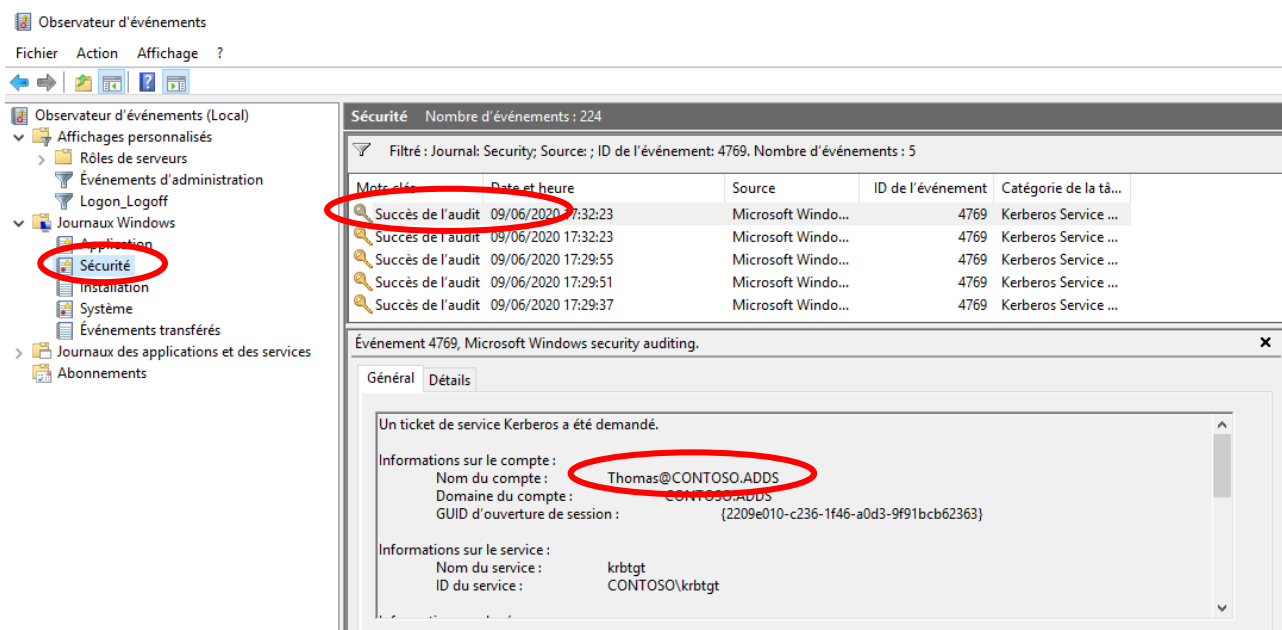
Observateur d'événements

Fichier Action Affichage ?

Observateur d'événements (Local)
Affichages personnalisés
Rôles de serveurs
Événements d'administration
Logon_Logoff
Journaux Windows
Application
Sécurité
Installation
Système
Événements transférés
Journaux des applications et des services
Abonnements

Sécurité Nombre d'événements : 224

Filtré : Journal: Security; Source: ; ID de l'événement: 4769. Nombre d'événements : 5

| Mots-clés | Date et heure | Source | ID de l'événement | Catégorie de la tâ... |
|---|---|---|---|---|
| Succès de l'audit | 09/06/2020 17:32:23 | Microsoft Windo... | 4769 | Kerberos Service ... |
| Succès de l'audit | 09/06/2020 17:32:23 | Microsoft Windo... | 4769 | Kerberos Service ... |
| Succès de l'audit | 09/06/2020 17:29:55 | Microsoft Windo... | 4769 | Kerberos Service ... |
| Succès de l'audit | 09/06/2020 17:29:51 | Microsoft Windo... | 4769 | Kerberos Service ... |
| Succès de l'audit | 09/06/2020 17:29:37 | Microsoft Windo... | 4769 | Kerberos Service ... |

Événement 4769, Microsoft Windows security auditing.

Général Détails

Un ticket de service Kerberos a été demandé.

Informations sur le compte :
Nom du compte : Thomas@CONTOSO.ADDS
Domaine du compte : CONTOSO.ADDS
GUID d'ouverture de session : {2209e010-c236-1f46-a0d3-9f91bcb62363}

Informations sur le service :
Nom du service : krbtgt
ID du service : CONTOSO\krbtgt

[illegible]